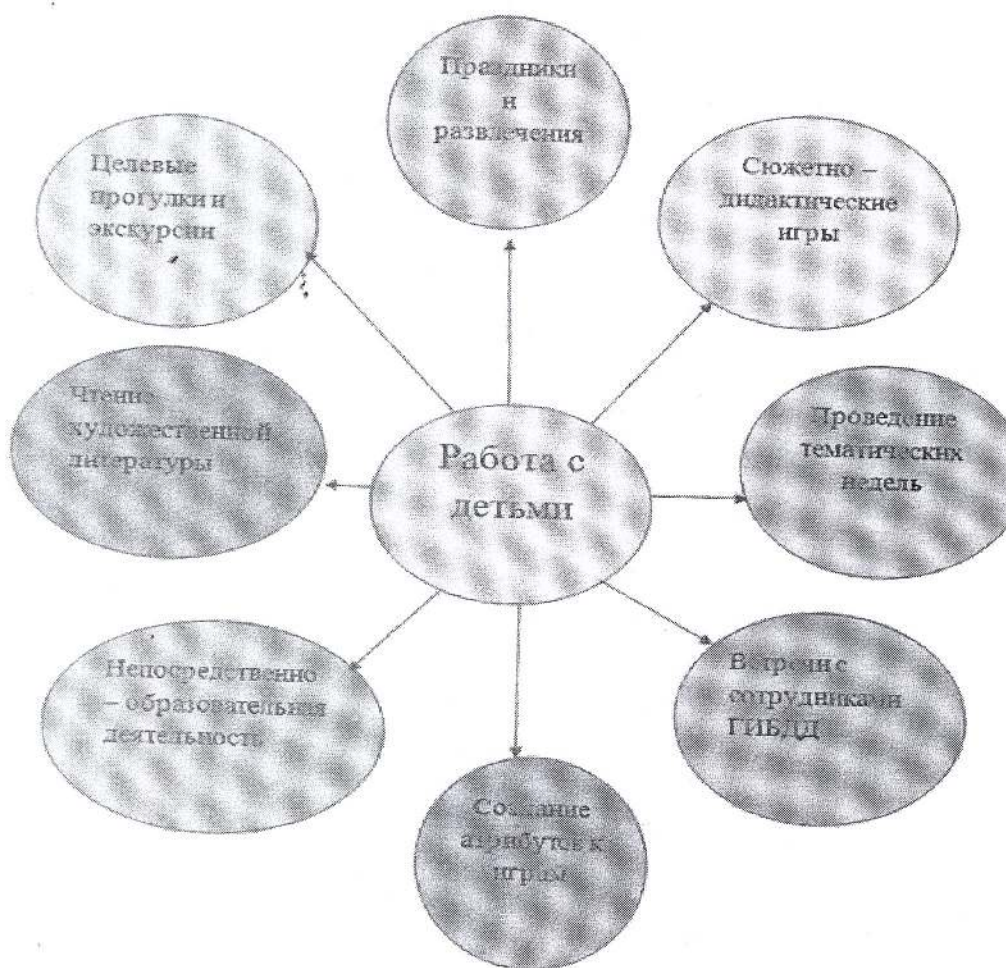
Праздники и развлечения

Целевые прогулки и экскурсии

Сюжетно – дидактические игры

Чтение художественной литературы

Работа с детьми

Проведение тематических недель

Непосредственно – образовательная деятельность

Встречи с сотрудниками ГИБДД

Создание атрибутов к игры